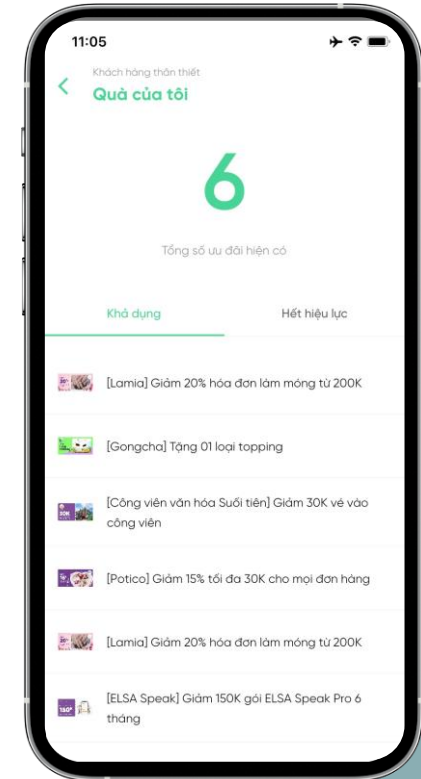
11:05

<

Khách hàng thân thiết

Quà của tôi

6

Tổng số ưu đãi hiện có

Khả dụng

Hết hiệu lực

[Lamia] Giảm 20% hóa đơn làm móng từ 200K

[Gongcha] Tặng 01 loại topping

[Công viên văn hóa Suối tiên] Giảm 30K vé vào công viên

[Potico] Giảm 15% tối đa 30K cho mọi đơn hàng

[Lamia] Giảm 20% hóa đơn làm móng từ 200K

[ELSA Speak] Giảm 150K gói ELSA Speak Pro 6 tháng